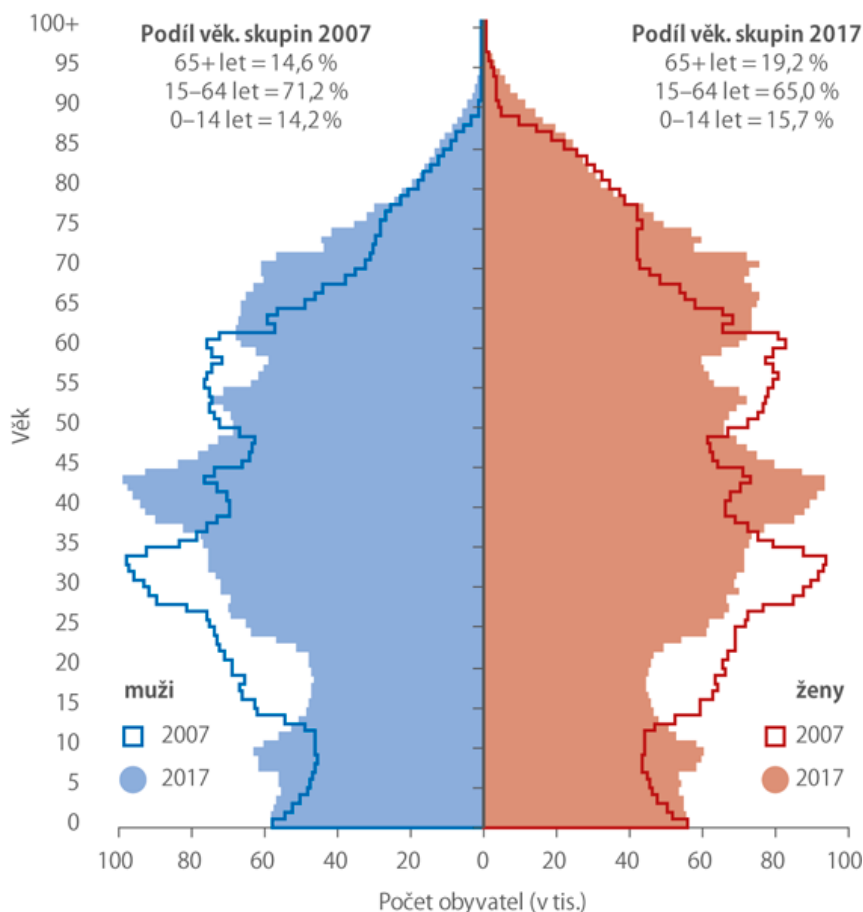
Podíl věk. skupin 2007
65+ let = 14,6 %
15–64 let = 71,2 %
0–14 let = 14,2 %

Podíl věk. skupin 2017
65+ let = 19,2 %
15–64 let = 65,0 %
0–14 let = 15,7 %

100+
95
90
85
80
75
70
65
60
55
50
45
40
35
30
25
20
15
10
5
0

Věk

muži
2007
2017

ženy
2007
2017

100 80 60 40 20 0 20 40 60 80 100

Počet obyvatel (v tis.)